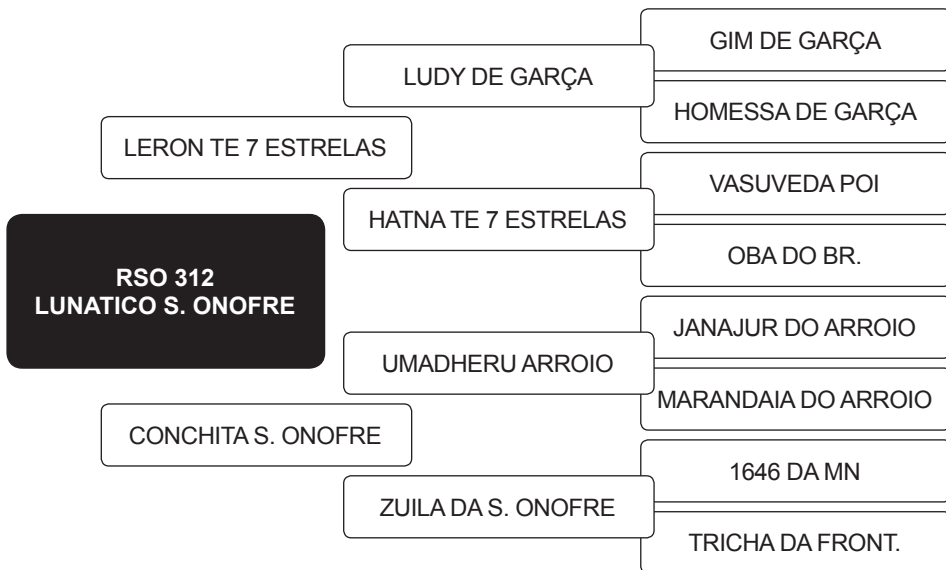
RSO 312
LUNATICO S. ONOFRE

LERON TE 7 ESTRELAS

LUDY DE GARÇA

GIM DE GARÇA

HOMESSA DE GARÇA

HATNA TE 7 ESTRELAS

VASUVEDA POI

OBA DO BR.

CONCHITA S. ONOFRE

UMADHERU ARROIO

JANAJUR DO ARROIO

MARANDAIA DO ARROIO

ZUILA DA S. ONOFRE

1646 DA MN

TRICHA DA FRONT.